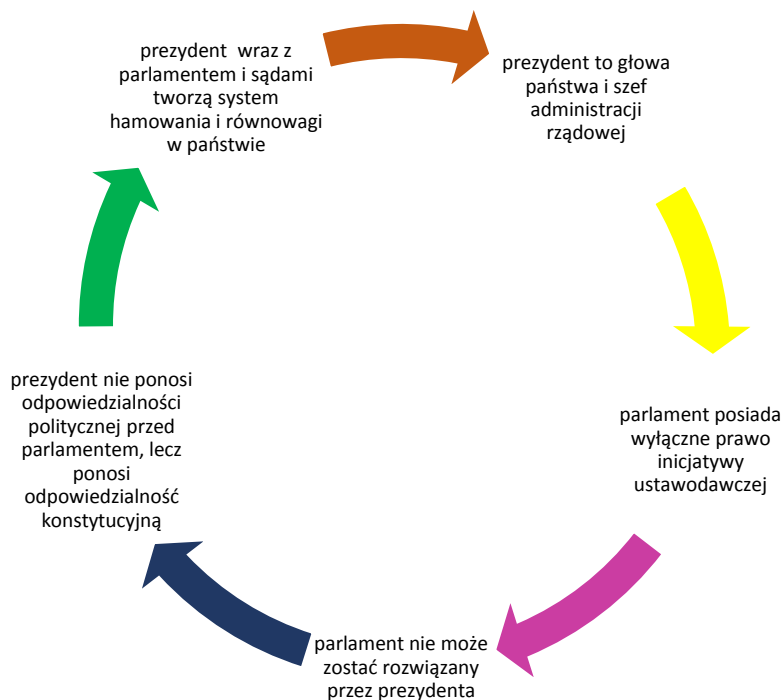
prezydent wraz z parlamentem i sądami tworzą system hamowania i równowagi w państwie

prezydent to głowa państwa i szef administracji rządowej

parlament posiada wyłączne prawo inicjatywy ustawodawczej

parlament nie może zostać rozwiązany przez prezydenta

prezydent nie ponosi odpowiedzialności politycznej przed parlamentem, lecz ponosi odpowiedzialność konstytucyjną